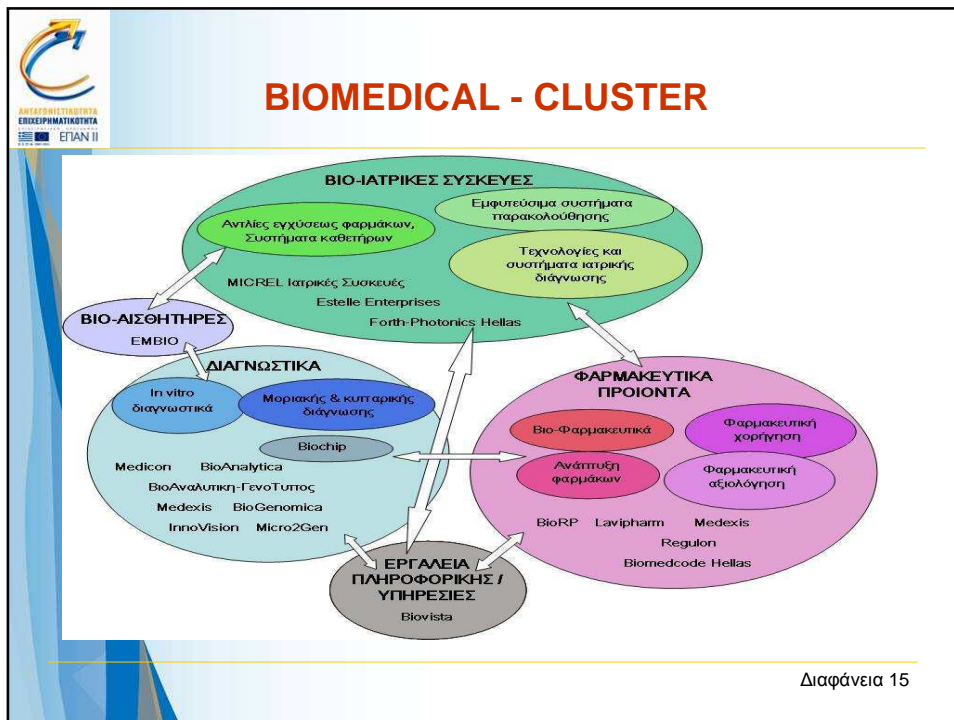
ΑΝΤΑΓΩΝΙΣΤΙΚΟΤΗΤΑ
ΕΠΙΧΕΙΡΗΜΑΤΙΚΟΤΗΤΑ
ΕΠΑΝ II

BIOMEDICAL - CLUSTER

ΒΙΟ-ΙΑΤΡΙΚΕΣ ΣΥΣΚΕΥΕΣ

Αντλίες εγχύσεως φαρμάκων, Συστήματα καθετήρων

Εμφυτεύσιμα συστήματα παρακολούθησης

Τεχνολογίες και συστήματα ιατρικής διάγνωσης

MICREL Ιατρικές Συσκευές

Estelle Enterprises

Forth-Photonics Hellas

ΒΙΟ-ΑΙΣΘΗΤΗΡΕΣ

EMBIO

ΔΙΑΓΝΩΣΤΙΚΑ

In vitro διαγνωστικά

Μοριακής & κυτταρικής διάγνωσης

Biochip

Medicon BioAnalytica

ΒιοΑναλυτική-ΓενοΤυπος

Medexis BioGenomica

InnoVision Micro2Gen

ΦΑΡΜΑΚΕΥΤΙΚΑ ΠΡΟΙΟΝΤΑ

Βιο-Φαρμακευτικά

Φαρμακευτική χορήγηση

Ανάπτυξη φαρμάκων

Φαρμακευτική αξιολόγηση

BioRP Lavipharm Medexis

Regulon

Biomedcode Hellas

ΕΡΓΑΛΕΙΑ ΠΛΗΡΟΦΟΡΙΚΗΣ / ΥΠΗΡΕΣΙΕΣ

Biovista

Διαφάνεια 15